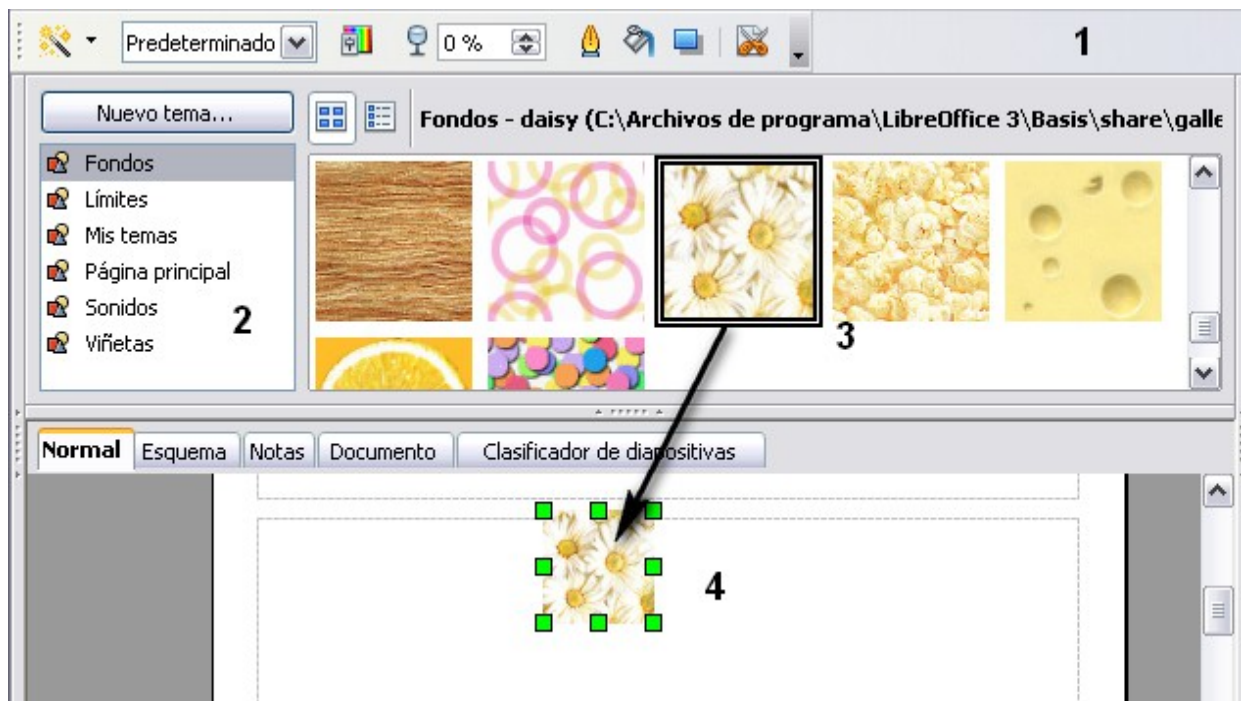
Predeterminado
0 %
1
Nuevo tema...
Fondos - daisy (C:\Archivos de programa\LibreOffice 3\Basis\share\galle
Fondos
Límites
Mis temas
Página principal
Sonidos
Viñetas
2
3
Normal
Esquema
Notas
Documento
Clasificador de diapositivas
4